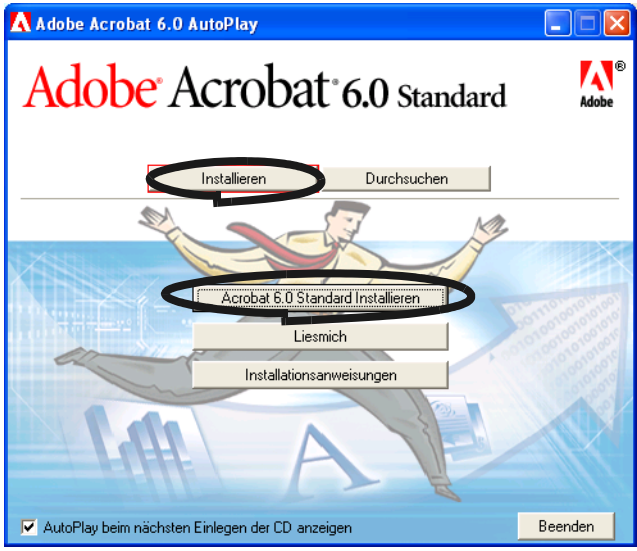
Adobe Acrobat 6.0 AutoPlay

Adobe Acrobat 6.0 Standard

Adobe

Installieren
Durchsuchen

Acrobat 6.0 Standard Installieren
Liesmich
Installationsanweisungen

AutoPlay beim nächsten Einlegen der CD anzeigen
Beenden